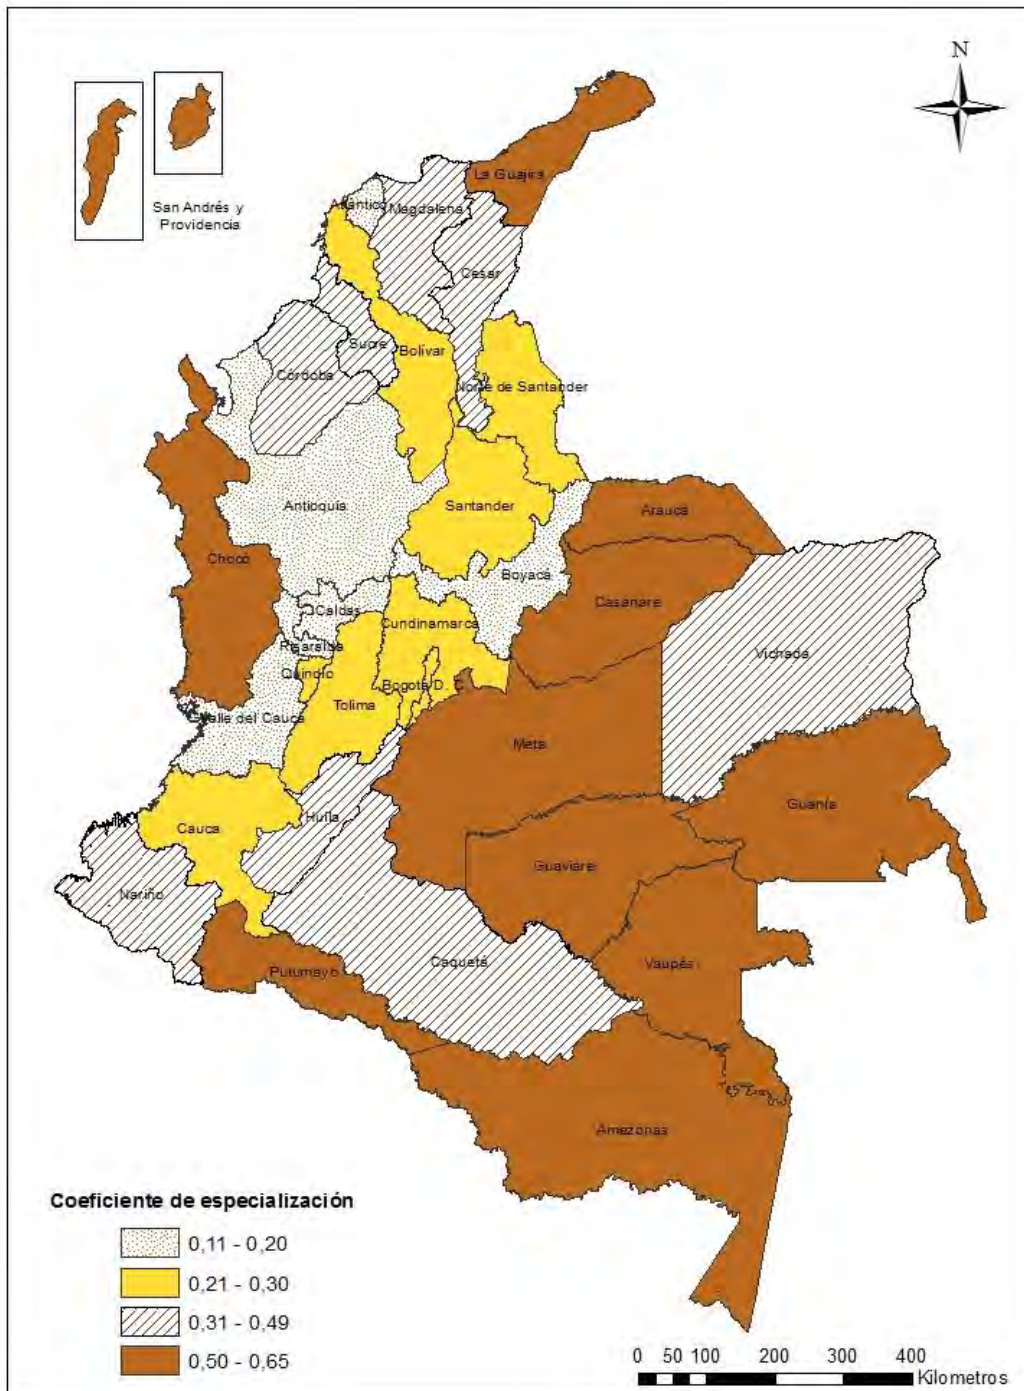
N

San Andrés y Providencia

La Guajira

Atlántico

Magdalena

Cesar

Sucre

Bolívar

Córdoba

Norte de Santander

Antioquia

Santander

Arauca

Chocó

Boyacá

Casanare

Caldas

Cundinamarca

Vichada

Risaralda

Quindío

Bogotá D.

Tolima

Valle del Cauca

Meta

Guainía

Cauca

Huila

Guaviare

Nariño

Putumayo

Caquetá

Vaupés

Amazonas

Coeficiente de especialización

0,11 - 0,20

0,21 - 0,30

0,31 - 0,49

0,50 - 0,65

0 50 100 200 300 400 Kilometros